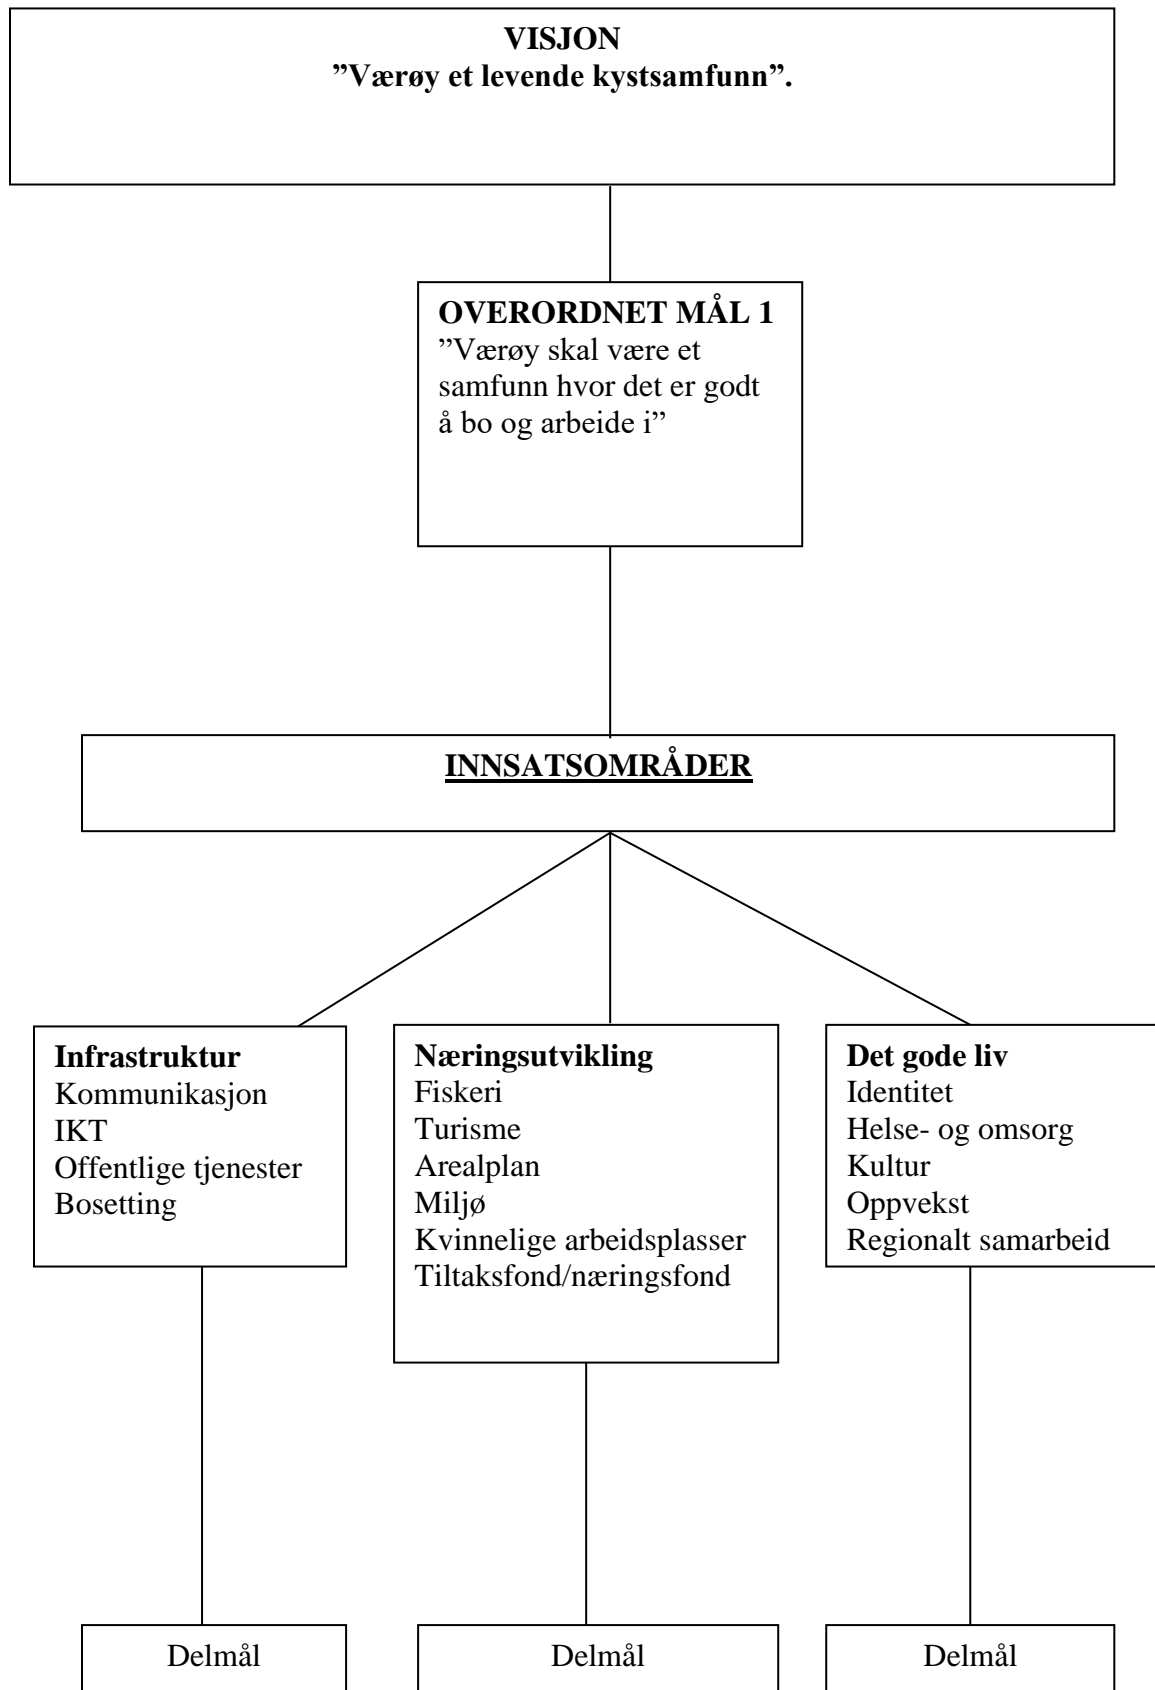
VISJON
”Værøy et levende kystsamfunn”.

OVERORDNET MÅL 1
”Værøy skal være et samfunn hvor det er godt å bo og arbeide i”

INNSATSOMRÅDER

Infrastruktur
Kommunikasjon
IKT
Offentlige tjenester
Bosetting

Næringsutvikling
Fiskeri
Turisme
Arealplan
Miljø
Kvinnelige arbeidsplasser
Tiltaksfond/næringsfond

Det gode liv
Identitet
Helse- og omsorg
Kultur
Oppvekst
Regionalt samarbeid

Delmål

Delmål

Delmål